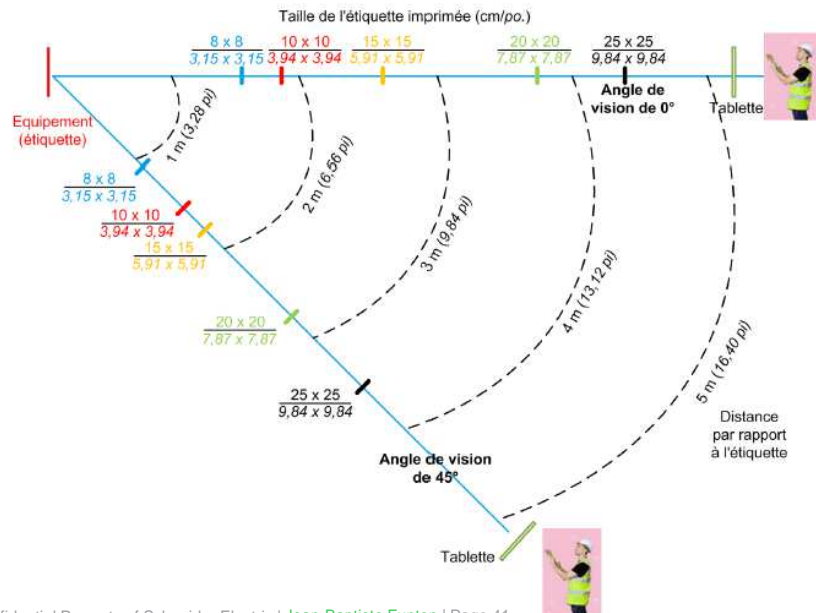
Taille de l'étiquette imprimée (cm/po.)

8 x 8
3,15 x 3,15

10 x 10
3,94 x 3,94

15 x 15
5,91 x 5,91

20 x 20
7,87 x 7,87

25 x 25
9,84 x 9,84

Angle de vision de 0°

Tablette

Equipement (étiquette)

1 m (3,28 pi)

2 m (6,56 pi)

3 m (9,84 pi)

4 m (13,12 pi)

5 m (16,40 pi)

8 x 8
3,15 x 3,15

10 x 10
3,94 x 3,94

15 x 15
5,91 x 5,91

20 x 20
7,87 x 7,87

25 x 25
9,84 x 9,84

Angle de vision de 45°

Distance par rapport à l'étiquette

Tablette

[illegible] Jean-Baptiste Fenton | Page 41